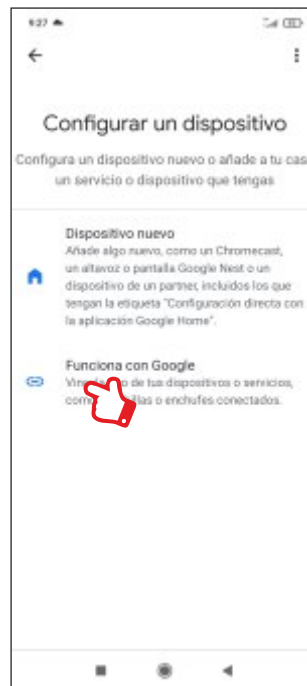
9:27

Configurar un dispositivo

Configura un dispositivo nuevo o añade a tu cas un servicio o dispositivo que tengas

Dispositivo nuevo
Añade algo nuevo, como un Chromecast, un altavoz o pantalla Google Nest o un dispositivo de un partner, incluidos los que tengan la etiqueta "Configuración directa con la aplicación Google Home".

Funciona con Google
Vin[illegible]o de tus dispositivos o servicios, com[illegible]llas o enchufes conectados.